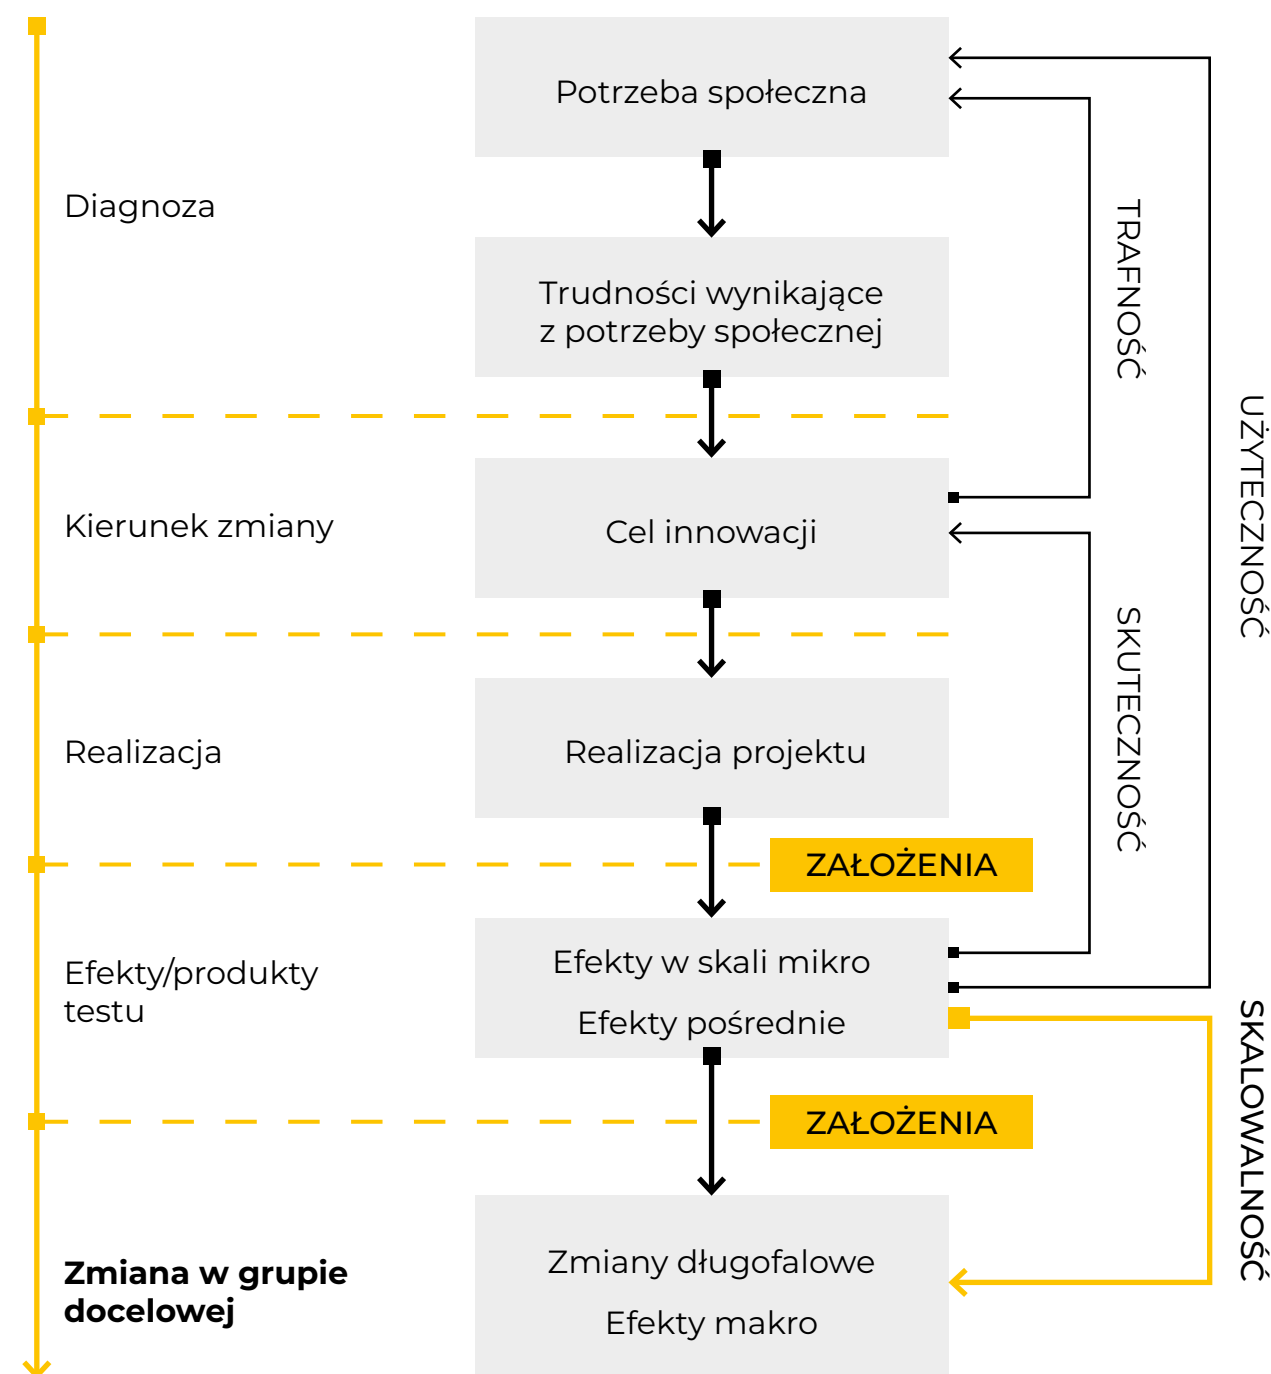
Diagnoza

Potrzeba społeczna

Trudności wynikające z potrzeby społecznej

Kierunek zmiany

Cel innowacji

Realizacja

Realizacja projektu

ZAŁOŻENIA

Efekty/produkty testu

Efekty w skali mikro

Efekty pośrednie

ZAŁOŻENIA

**Zmiana w grupie docelowej**

Zmiany długofalowe

Efekty makro

TRAFNOŚĆ

UŻYTECZNOŚĆ

SKUTECZNOŚĆ

SKALOWALNOŚĆ